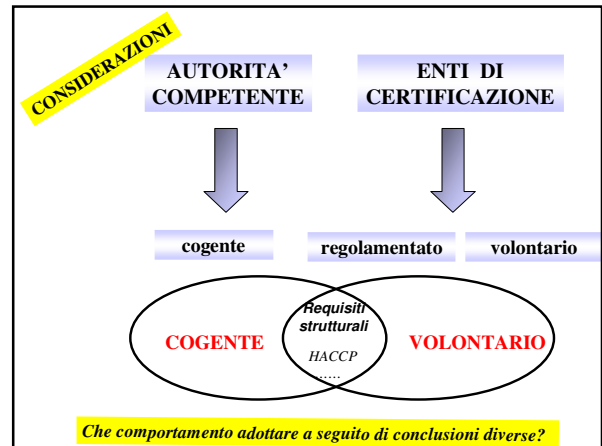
CONSIDERAZIONI

AUTORITA' COMPETENTE

ENTI DI CERTIFICAZIONE

cogente

regolamentato

volontario

COGENTE

Requisiti strutturali

HACCP

……

VOLONTARIO

Che comportamento adottare a seguito di conclusioni diverse?